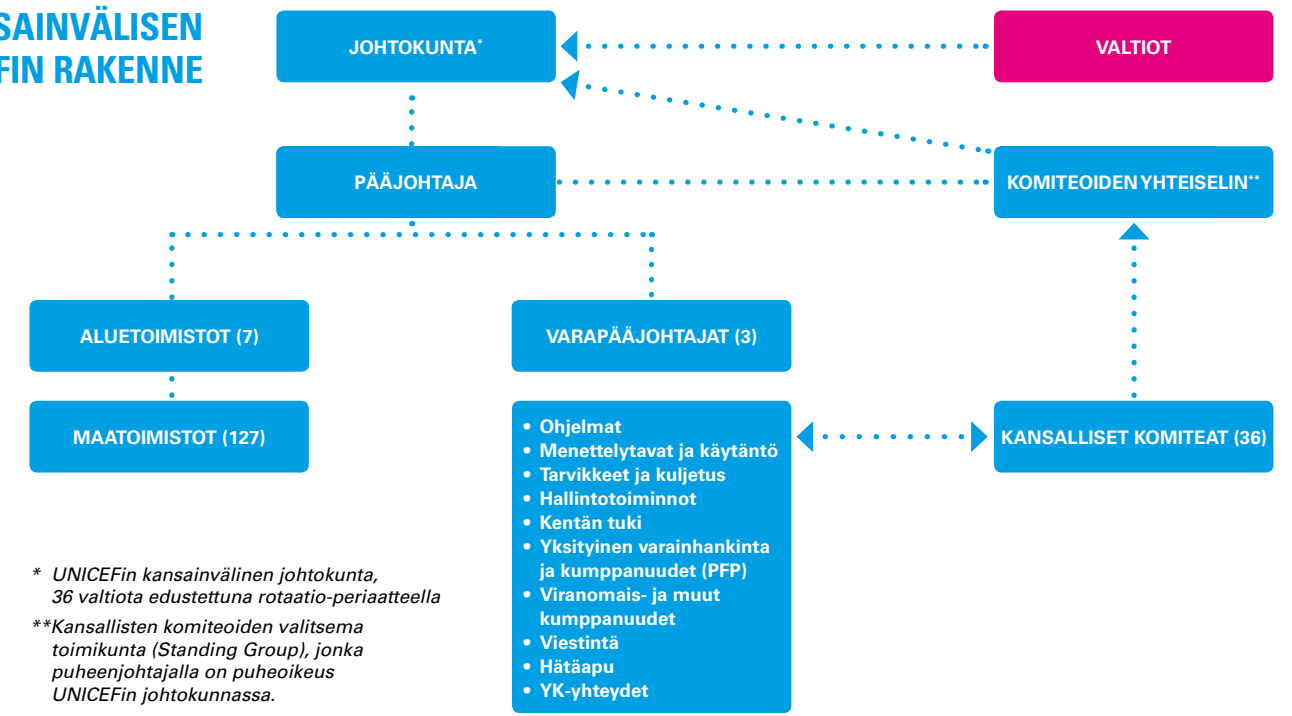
SAINVÄLISEN
FIN RAKENNE

JOHTOKUNTA*

VALTIOT

PÄÄJOHTAJA

KOMITEOIDEN YHTEISELIN**

ALUETOIMISTOT (7)

VARAPÄÄJOHTAJAT (3)

MAATOIMISTOT (127)

• Ohjelmat
• Menettelytavat ja käytäntö
• Tarvikkeet ja kuljetus
• Hallintotoiminnot
• Kentän tuki
• Yksityinen varainhankinta ja kumppanuudet (PFP)
• Viranomais- ja muut kumppanuudet
• Viestintä
• Hätäapu
• YK-yhteydet

KANSALLISET KOMITEAT (36)

* UNICEFin kansainvälinen johtokunta, 36 valtiota edustettuna rotaatio-periaatteella

**Kansallisten komiteoiden valitsema toimikunta (Standing Group), jonka puheenjohtajalla on puheoikeus UNICEFin johtokunnassa.